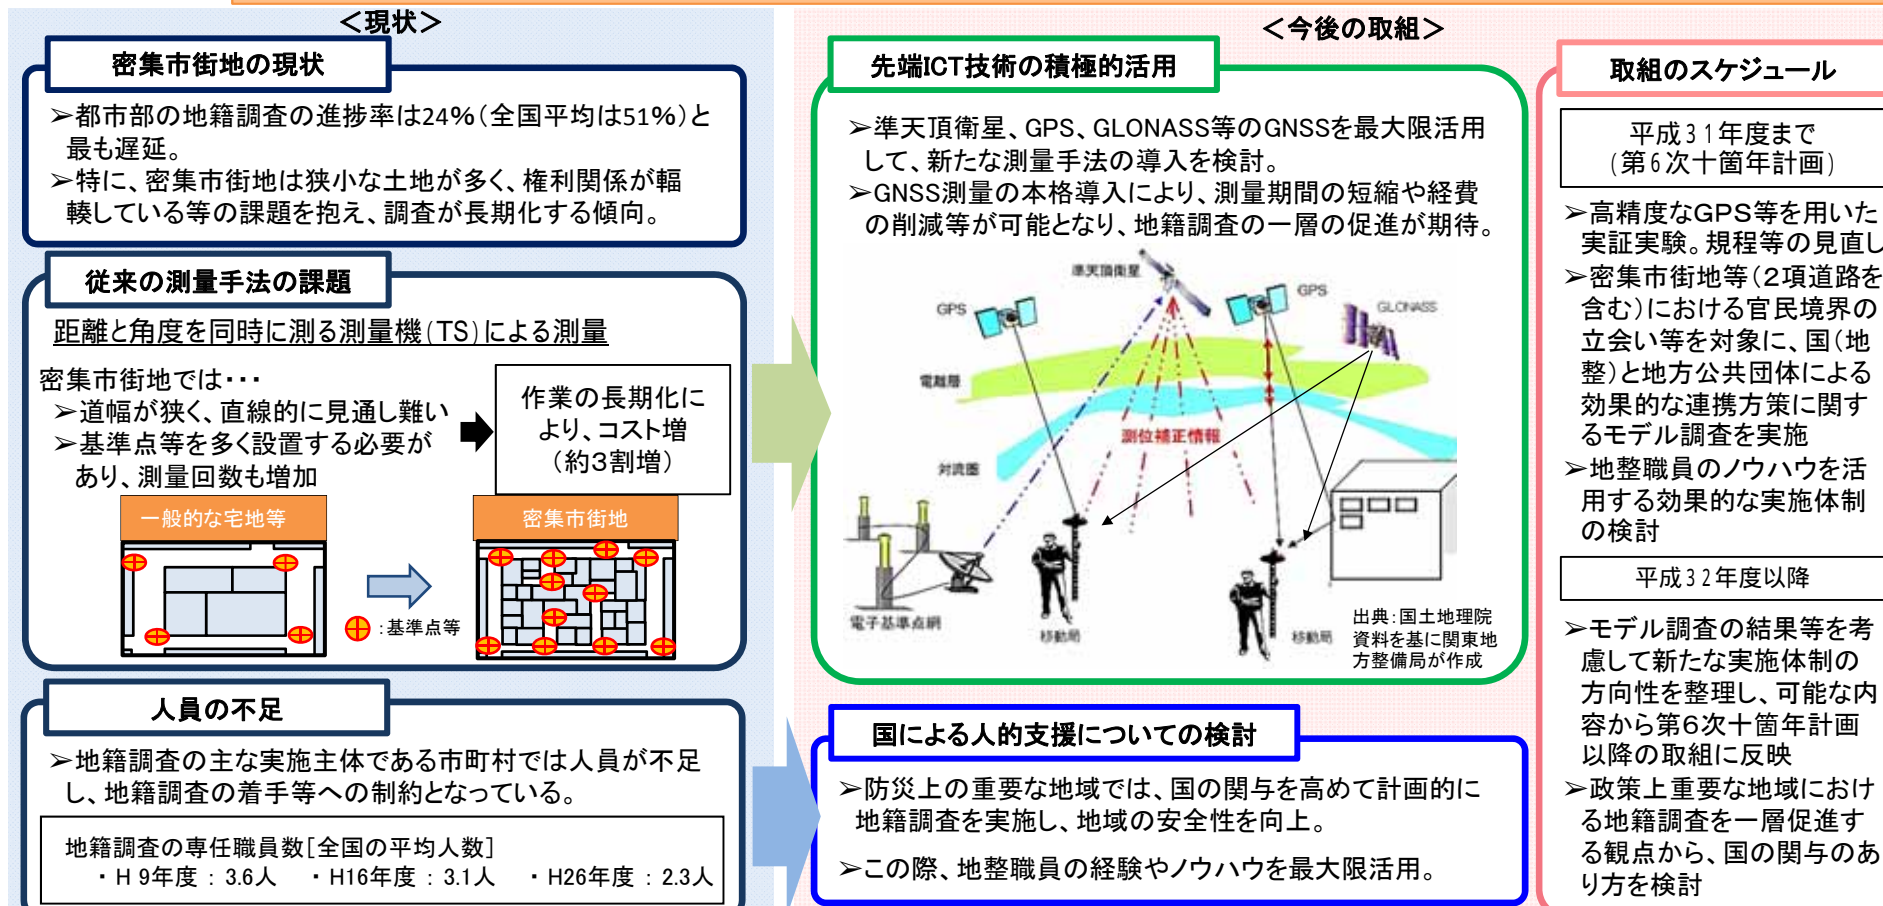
＜現状＞

密集市街地の現状

➢都市部の地籍調査の進捗率は24%（全国平均は51%）と最も遅延。
➢特に、密集市街地は狭小な土地が多く、権利関係が輻輳している等の課題を抱え、調査が長期化する傾向。

従来の測量手法の課題

距離と角度を同時に測る測量機（TS）による測量

密集市街地では・・・
➢道幅が狭く、直線的に見通し難い
➢基準点等を多く設置する必要があり、測量回数も増加

作業の長期化により、コスト増（約3割増）

一般的な宅地等

密集市街地

：基準点等

人員の不足

➢地籍調査の主な実施主体である市町村では人員が不足し、地籍調査の着手等への制約となっている。

地籍調査の専任職員数［全国の平均人数］
・H 9年度 ： 3.6人　・H16年度 ： 3.1人　・H26年度 ： 2.3人

＜今後の取組＞

先端ICT技術の積極的活用

➢準天頂衛星、GPS、GLONASS等のGNSSを最大限活用して、新たな測量手法の導入を検討。
➢GNSS測量の本格導入により、測量期間の短縮や経費の削減等が可能となり、地籍調査の一層の促進が期待。

準天頂衛星
GPS
GPS
GLONASS
電離層
測位補正情報
対流圏
電子基準点網
移動局
移動局

出典：国土地理院資料を基に関東地方整備局が作成

国による人的支援についての検討

➢防災上の重要な地域では、国の関与を高めて計画的に地籍調査を実施し、地域の安全性を向上。

➢この際、地整職員の経験やノウハウを最大限活用。

取組のスケジュール

平成３１年度まで
（第６次十箇年計画）

➢高精度なGPS等を用いた実証実験。規程等の見直し
➢密集市街地等（2項道路を含む）における官民境界の立会い等を対象に、国（地整）と地方公共団体による効果的な連携方策に関するモデル調査を実施
➢地整職員のノウハウを活用する効果的な実施体制の検討

平成３２年度以降

➢モデル調査の結果等を考慮して新たな実施体制の方向性を整理し、可能な内容から第6次十箇年計画以降の取組に反映
➢政策上重要な地域における地籍調査を一層促進する観点から、国の関与のあり方を検討